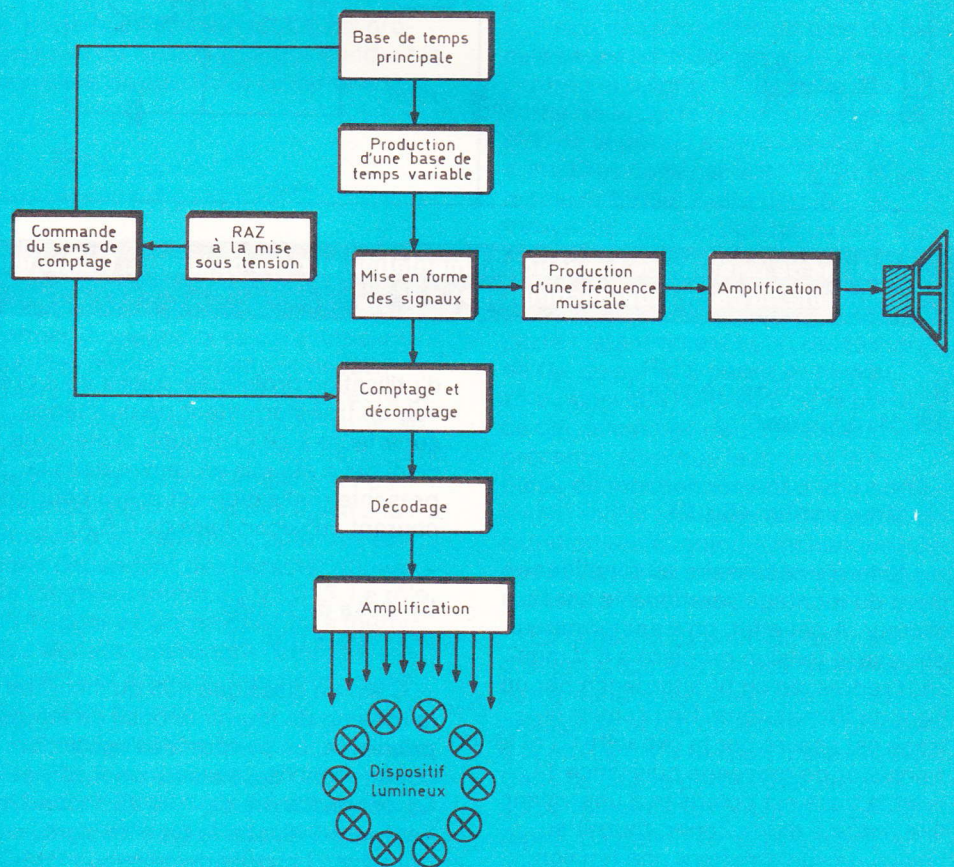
Base de temps principale

Production d'une base de temps variable

Commande du sens de comptage

RAZ à la mise sous tension

Mise en forme des signaux

Production d'une fréquence musicale

Amplification

Comptage et décomptage

Décodage

Amplification

Dispositif lumineux